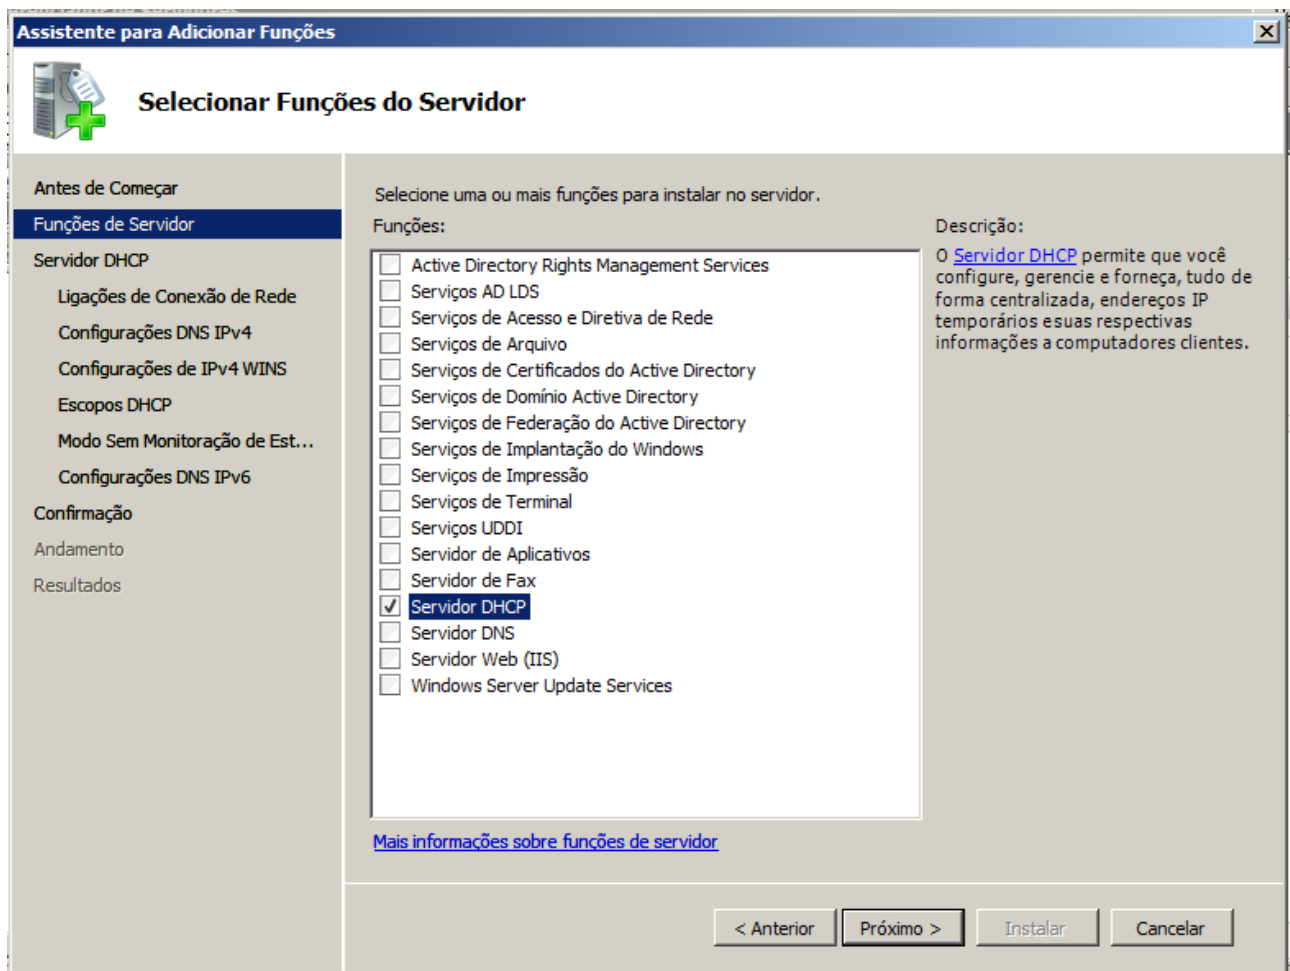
Assistente para Adicionar Funções

Selecionar Funções do Servidor

Antes de Começar
Funções de Servidor
Servidor DHCP
Ligações de Conexão de Rede
Configurações DNS IPv4
Configurações de IPv4 WINS
Escopos DHCP
Modo Sem Monitoração de Est...
Configurações DNS IPv6
Confirmação
Andamento
Resultados

Selecione uma ou mais funções para instalar no servidor.

Funções:

Active Directory Rights Management Services
Serviços AD LDS
Serviços de Acesso e Diretiva de Rede
Serviços de Arquivo
Serviços de Certificados do Active Directory
Serviços de Domínio Active Directory
Serviços de Federação do Active Directory
Serviços de Implantação do Windows
Serviços de Impressão
Serviços de Terminal
Serviços UDDI
Servidor de Aplicativos
Servidor de Fax
Servidor DHCP
Servidor DNS
Servidor Web (IIS)
Windows Server Update Services

Descrição:

O Servidor DHCP permite que você configure, gerencie e forneça, tudo de forma centralizada, endereços IP temporários esuas respectivas informações a computadores clientes.

Mais informações sobre funções de servidor

< Anterior
Próximo >
Instalar
Cancelar